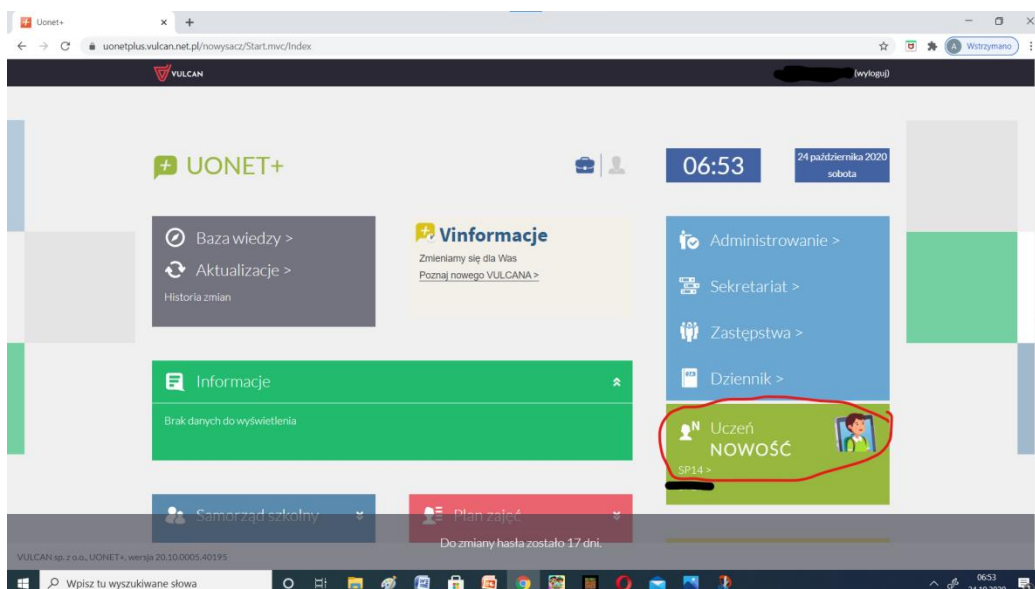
Uonet+
uonetplus.vulcan.net.pl/nowysacz/Start.mvc/Index
Wstrzymano
VULCAN
(wyloguj)

UONET+

06:53

24 października 2020
sobota

Baza wiedzy >
Aktualizacje >
Historia zmian

Vinformacje
Zmieniamy się dla Was
Poznaj nowego VULCANA >

Administrowanie >
Sekretariat >
Zastępstwa >
Dziennik >

Informacje
Brak danych do wyświetlenia

Uczeń
NOWOŚĆ
SP14 >

Samorząd szkolny
Plan zajęć

VULCAN sp. z o.o., UONET+, wersja 20.10.0005.40195

Do zmiany hasła zostało 17 dni.

Wpisz tu wyszukiwane słowa
06:53
24.10.2020